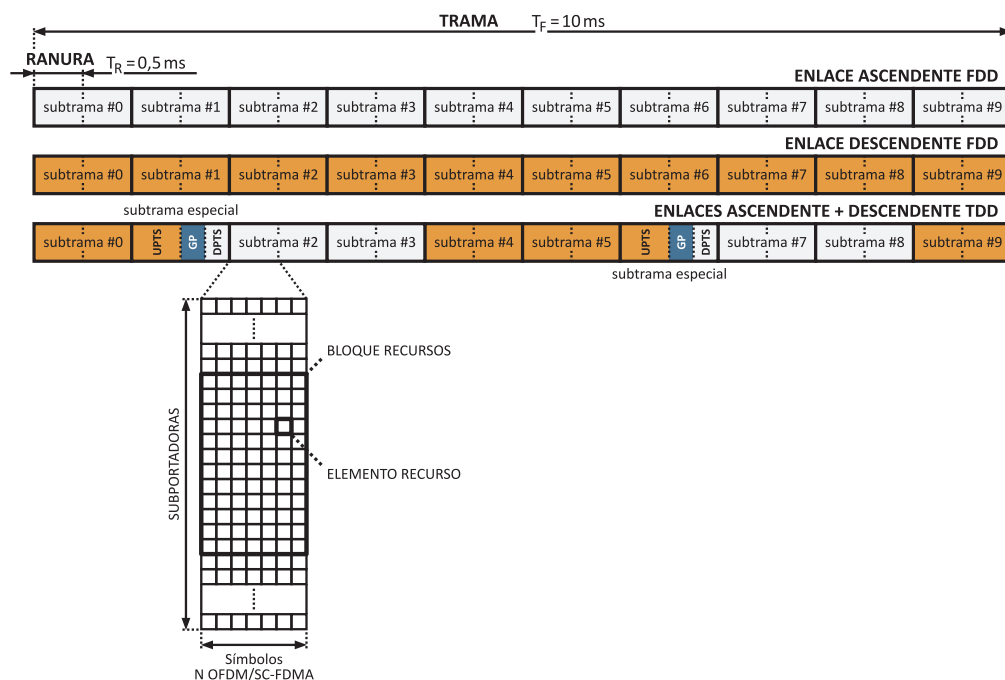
TRAMA $T_F = 10\,ms$

RANURA $T_R = 0,5\,ms$

ENLACE ASCENDENTE FDD

subtrama #0 subtrama #1 subtrama #2 subtrama #3 subtrama #4 subtrama #5 subtrama #6 subtrama #7 subtrama #8 subtrama #9

ENLACE DESCENDENTE FDD

subtrama #0 subtrama #1 subtrama #2 subtrama #3 subtrama #4 subtrama #5 subtrama #6 subtrama #7 subtrama #8 subtrama #9

subtrama especial

ENLACES ASCENDENTE + DESCENDENTE TDD

subtrama #0 UPTS GP DPTS subtrama #2 subtrama #3 subtrama #4 subtrama #5 UPTS GP DPTS subtrama #7 subtrama #8 subtrama #9

subtrama especial

BLOQUE RECURSOS

SUBPORTADORAS

ELEMENTO RECURSO

Símbolos
N OFDM/SC-FDMA